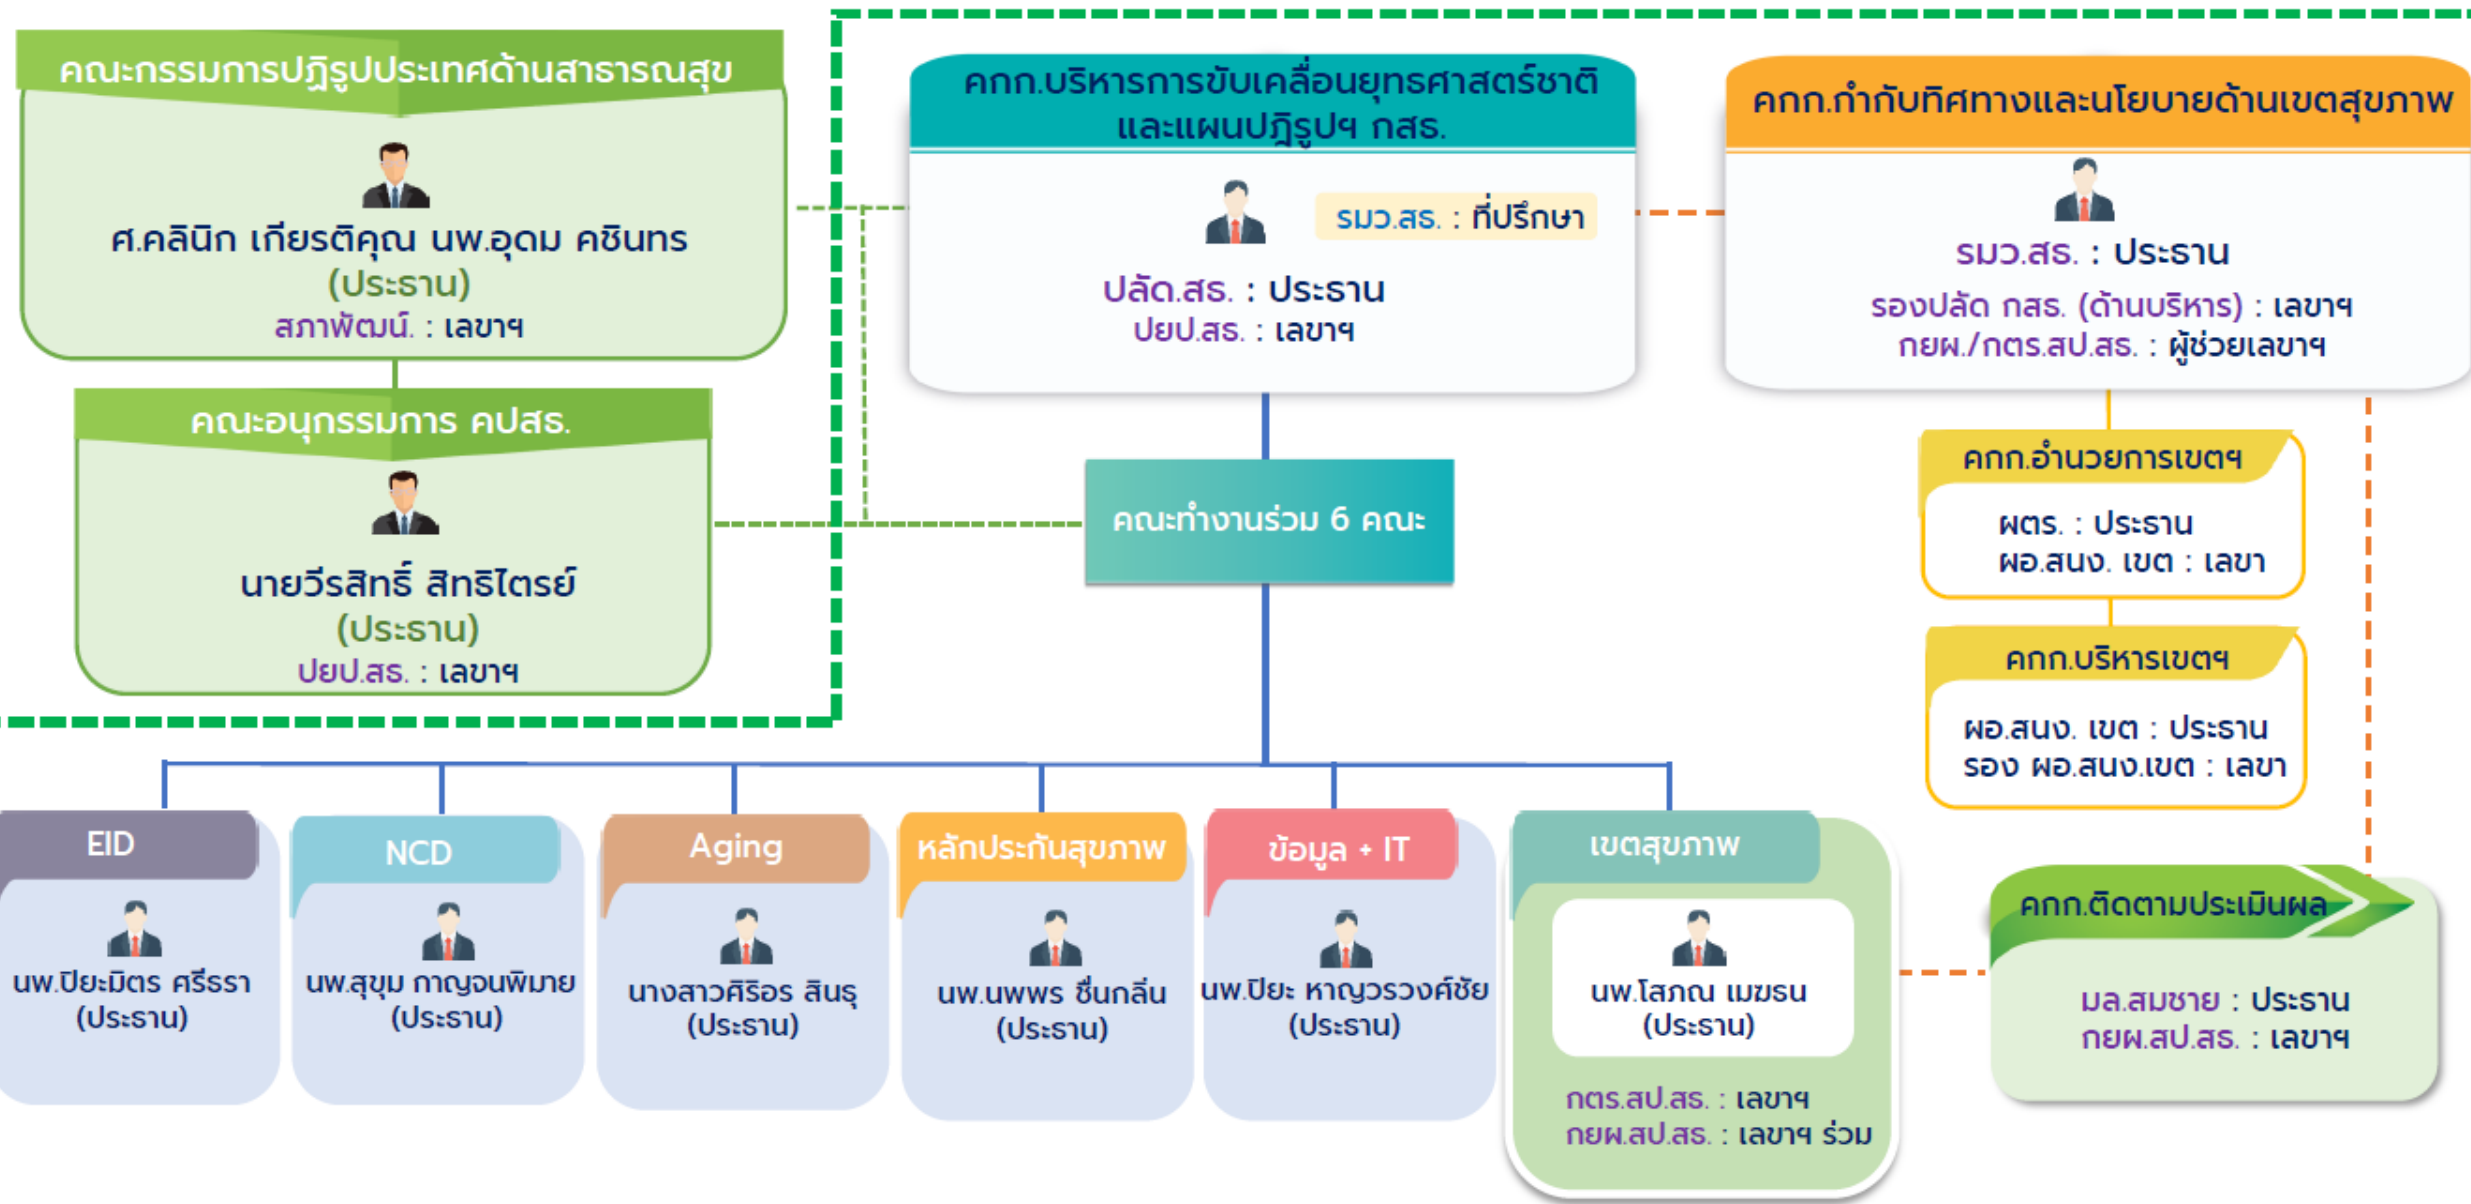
คณะกรรมการปฏิรูปประเทศด้านสาธารณสุข

ศ.คลินิก เกียรติคุณ นพ.อุดม คชินทร
(ประธาน)
สภาพัฒน์. : เลขาฯ

คณะอนุกรรมการ คปสธ.

นายวีรสิทธิ์ สิทธิไตรย์
(ประธาน)
ปยป.สธ. : เลขาฯ

คกก.บริหารการขับเคลื่อนยุทธศาสตร์ชาติและแผนปฏิรูปฯ กสธ.

รมว.สธ. : ที่ปรึกษา

ปลัด.สธ. : ประธาน
ปยป.สธ. : เลขาฯ

คกก.กำกับทิศทางและนโยบายด้านเขตสุขภาพ

รมว.สธ. : ประธาน
รองปลัด กสธ. (ด้านบริหาร) : เลขาฯ
กยผ./กตร.สป.สธ. : ผู้ช่วยเลขาฯ

คกก.อำนวยการเขตฯ
ผตร. : ประธาน
ผอ.สนง. เขต : เลขา

คกก.บริหารเขตฯ
ผอ.สนง. เขต : ประธาน
รอง ผอ.สนง.เขต : เลขา

คณะทำงานร่วม 6 คณะ

EID
นพ.ปิยะมิตร ศรีธรา
(ประธาน)

NCD
นพ.สุขุม กาญจนพิมาย
(ประธาน)

Aging
นางสาวศิริธร สินธุ
(ประธาน)

หลักประกันสุขภาพ
นพ.นพพร ชื่นกลิ่น
(ประธาน)

ข้อมูล + IT
นพ.ปิยะ หาญวรวงศ์ชัย
(ประธาน)

เขตสุขภาพ
นพ.โสภณ เมฆธน
(ประธาน)
กตร.สป.สธ. : เลขาฯ
กยผ.สป.สธ. : เลขาฯ ร่วม

คกก.ติดตามประเมินผล
มล.สมชาย : ประธาน
กยผ.สป.สธ. : เลขาฯ